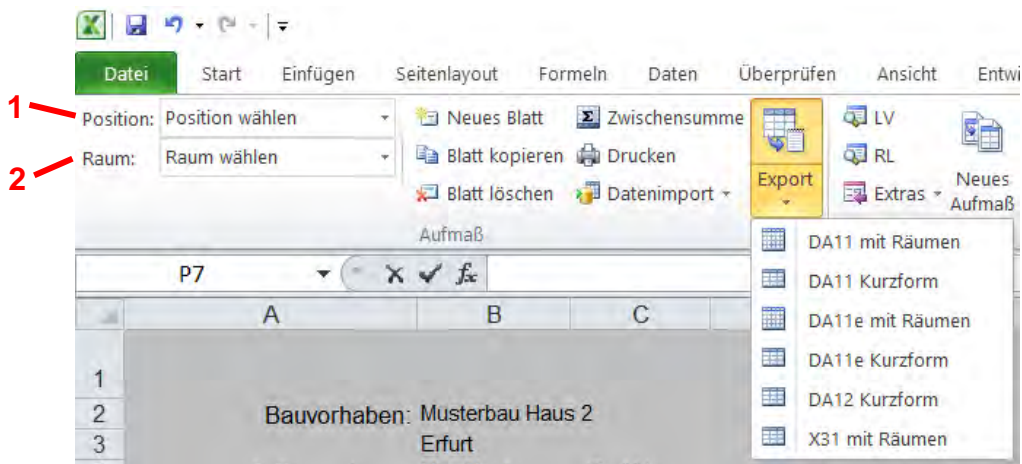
Datei Start Einfügen Seitenlayout Formeln Daten Überprüfen Ansicht Entwi

1 Position: Position wählen

2 Raum: Raum wählen

Neues Blatt
Blatt kopieren
Blatt löschen

Zwischensumme
Drucken
Datenimport

Export

LV
RL
Extras

Neues Aufmaß

Aufmaß

P7

$f_x$

DA11 mit Räumen
DA11 Kurzform
DA11e mit Räumen
DA11e Kurzform
DA12 Kurzform
X31 mit Räumen

| | A | B | C |
|---|---|---|---|
| 1 | | | |
| 2 | Bauvorhaben: | Musterbau Haus 2 | |
| 3 | | Erfurt | |